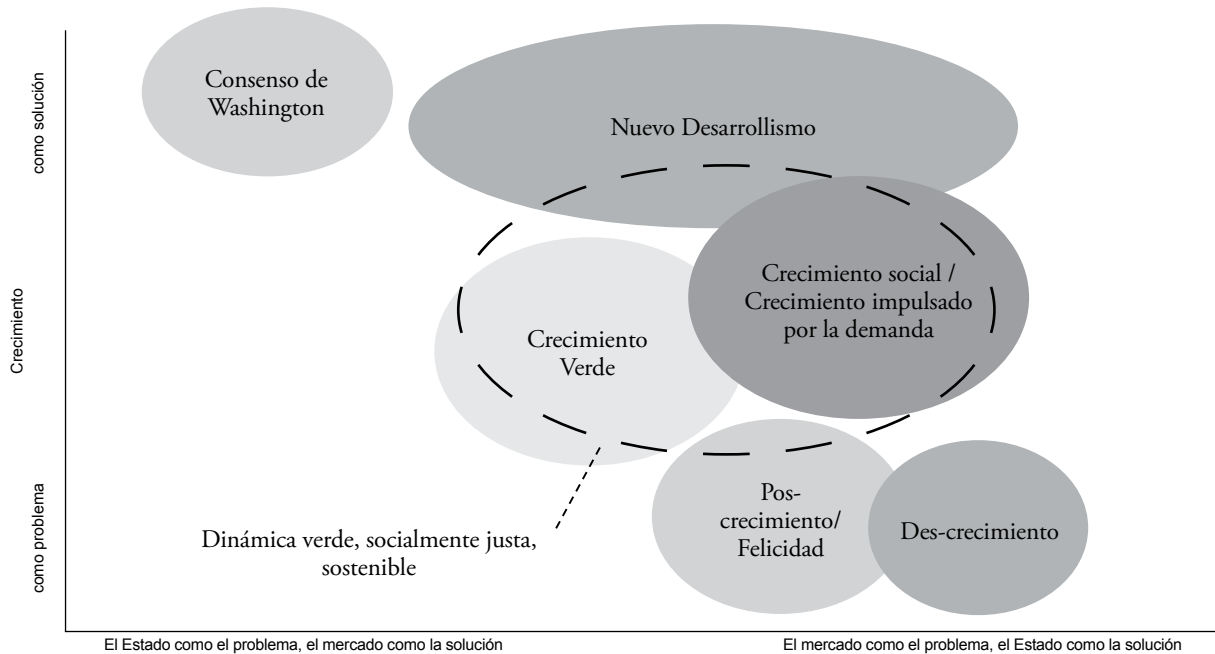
como solución

Crecimiento

como problema

Consenso de Washington

Nuevo Desarrollismo

Crecimiento social / Crecimiento impulsado por la demanda

Crecimiento Verde

Pos-crecimiento/ Felicidad

Des-crecimiento

Dinámica verde, socialmente justa, sostenible

El Estado como el problema, el mercado como la solución

El mercado como el problema, el Estado como la solución